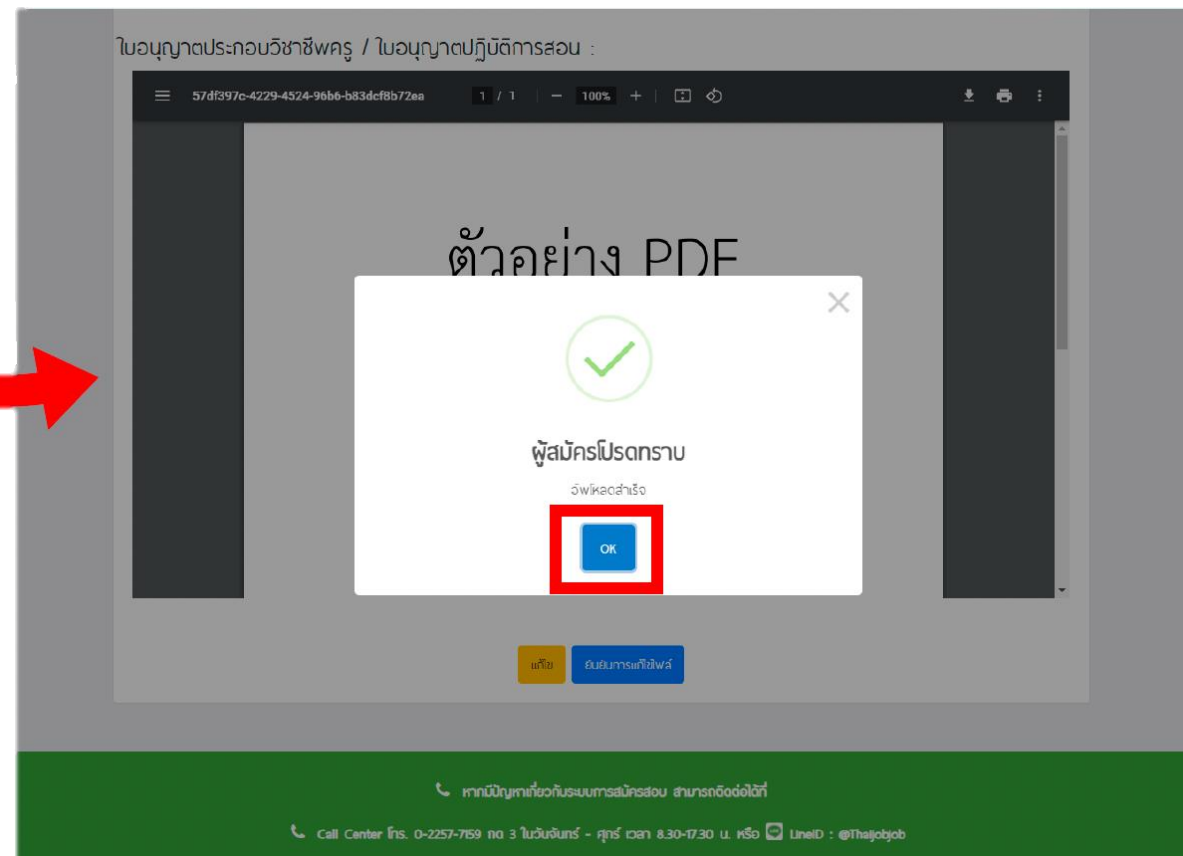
ใบอนุญาตประกอบวิชาชีพครู / ใบอนุญาตปฏิบัติการสอน :

57df397c-4229-4524-96b6-b83dcf8b72ea 1 / 1 100%

ตัวอย่าง PDF

ผู้สมัครโปรดทราบ

อัพโหลดสำเร็จ

OK

แก้ไข ยืนยันการแก้ไขไฟล์

หากมีปัญหาเกี่ยวกับระบบการสมัครสอบ สามารถติดต่อได้ที่

Call Center โทร. 0-2257-7159 กด 3 ในวันจันทร์ - ศุกร์ เวลา 8.30-17.30 น. หรือ LineID : @Thaijobjob